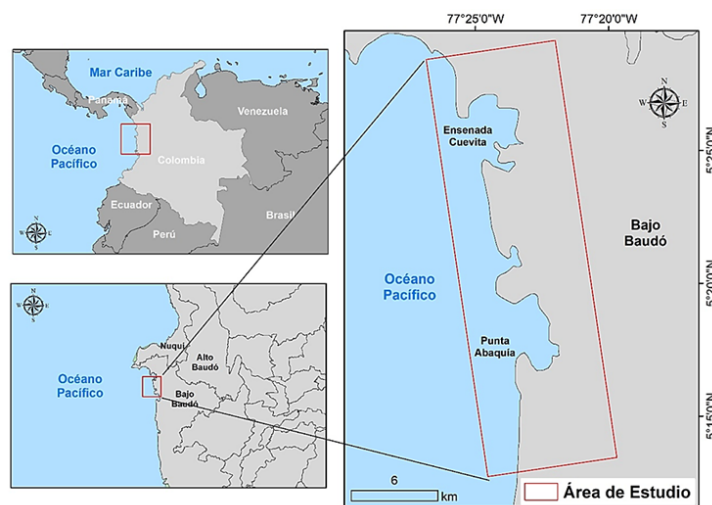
Mar Caribe
Panamá
Venezuela
Océano Pacífico
Colombia
Ecuador
Perú
Brasil
N
S
E
W

Océano Pacífico
Nuquí
Alto Baudó
Bajo Baudó
N
S

77°25'0"W
77°20'0"W
N
S
E
W
Ensenada Cuevita
5°25'0"N
Bajo Baudó
Océano Pacífico
5°20'0"N
Punta Abaquía
5°15'0"N
6
km
Área de Estudio